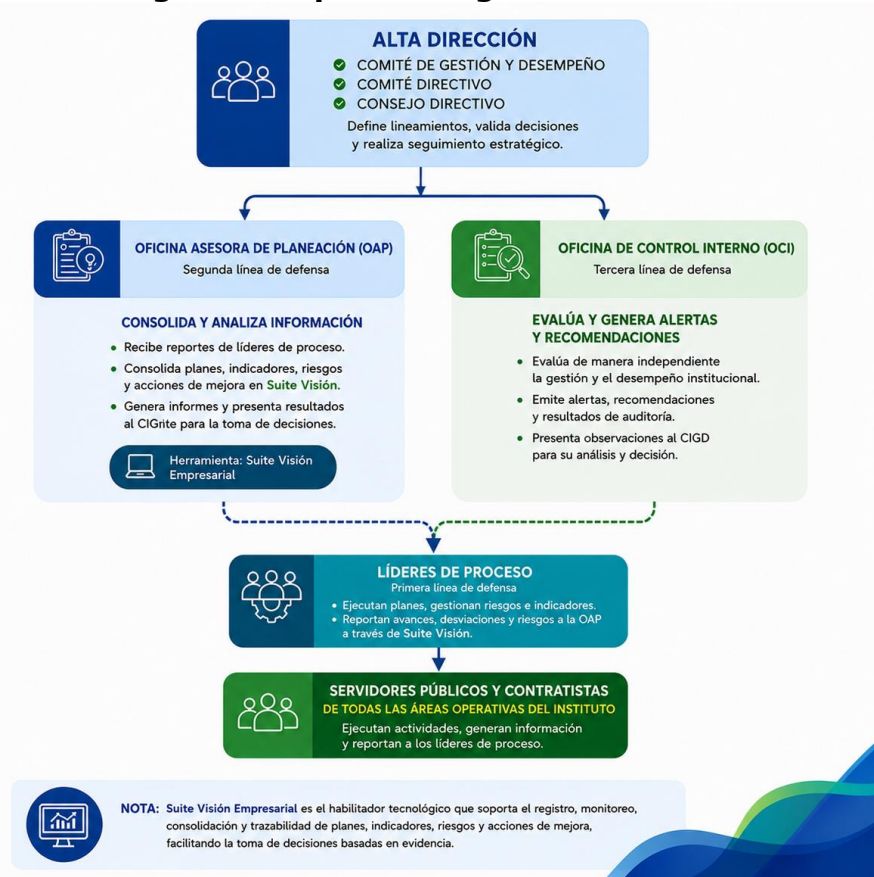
ALTA DIRECCIÓN
COMITÉ DE GESTIÓN Y DESEMPEÑO
COMITÉ DIRECTIVO
CONSEJO DIRECTIVO
Define lineamientos, valida decisiones y realiza seguimiento estratégico.

OFICINA ASESORA DE PLANEACIÓN (OAP)
Segunda línea de defensa

CONSOLIDA Y ANALIZA INFORMACIÓN
• Recibe reportes de líderes de proceso.
• Consolida planes, indicadores, riesgos y acciones de mejora en Suite Visión.
• Genera informes y presenta resultados al CIGrite para la toma de decisiones.

Herramienta: Suite Visión Empresarial

OFICINA DE CONTROL INTERNO (OCI)
Tercera línea de defensa

EVALÚA Y GENERA ALERTAS Y RECOMENDACIONES
• Evalúa de manera independiente la gestión y el desempeño institucional.
• Emite alertas, recomendaciones y resultados de auditoría.
• Presenta observaciones al CIGD para su análisis y decisión.

LÍDERES DE PROCESO
Primera línea de defensa
• Ejecutan planes, gestionan riesgos e indicadores.
• Reportan avances, desviaciones y riesgos a la OAP a través de Suite Visión.

SERVIDORES PÚBLICOS Y CONTRATISTAS
DE TODAS LAS ÁREAS OPERATIVAS DEL INSTITUTO
Ejecutan actividades, generan información y reportan a los líderes de proceso.

NOTA: Suite Visión Empresarial es el habilitador tecnológico que soporta el registro, monitoreo, consolidación y trazabilidad de planes, indicadores, riesgos y acciones de mejora, facilitando la toma de decisiones basadas en evidencia.